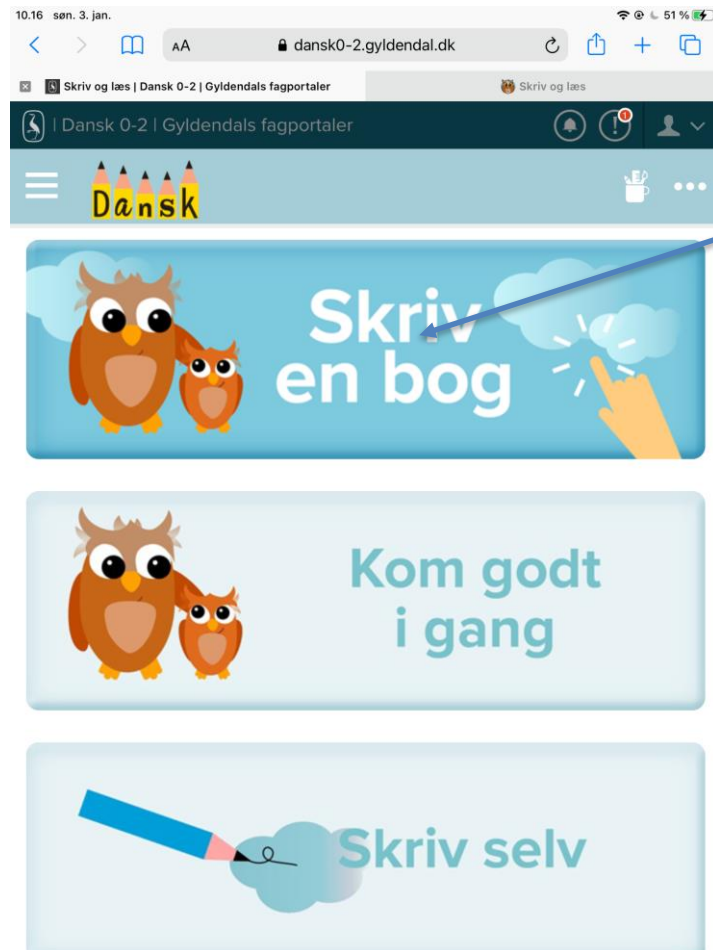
10.16 søn. 3. jan.

51 %

AA dansk0-2.gyldendal.dk

Skriv og læs | Dansk 0-2 | Gyldendals fagportaler

Skriv og læs

Dansk 0-2 | Gyldendals fagportaler

Dansk

Skriv en bog

Kom godt i gang

Skriv selv